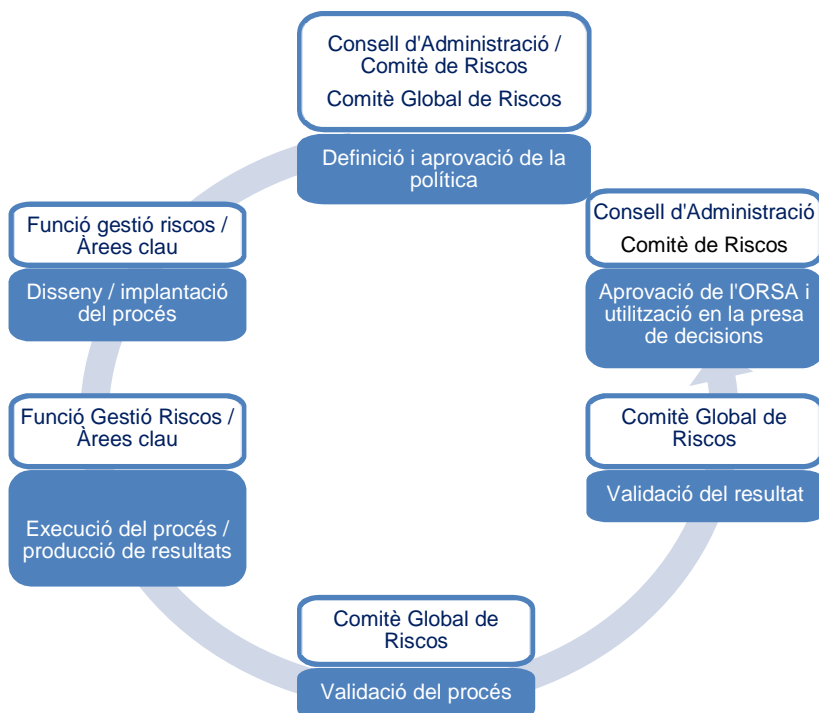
Consell d'Administració / Comitè de Riscos

Comitè Global de Riscos

Definició i aprovació de la política

Consell d'Administració

Comitè de Riscos

Aprovació de l'ORSA i utilització en la presa de decisions

Comitè Global de Riscos

Validació del resultat

Comitè Global de Riscos

Validació del procés

Funció Gestió Riscos / Àrees clau

Execució del procés / producció de resultats

Funció gestió riscos / Àrees clau

Disseny / implantació del procés